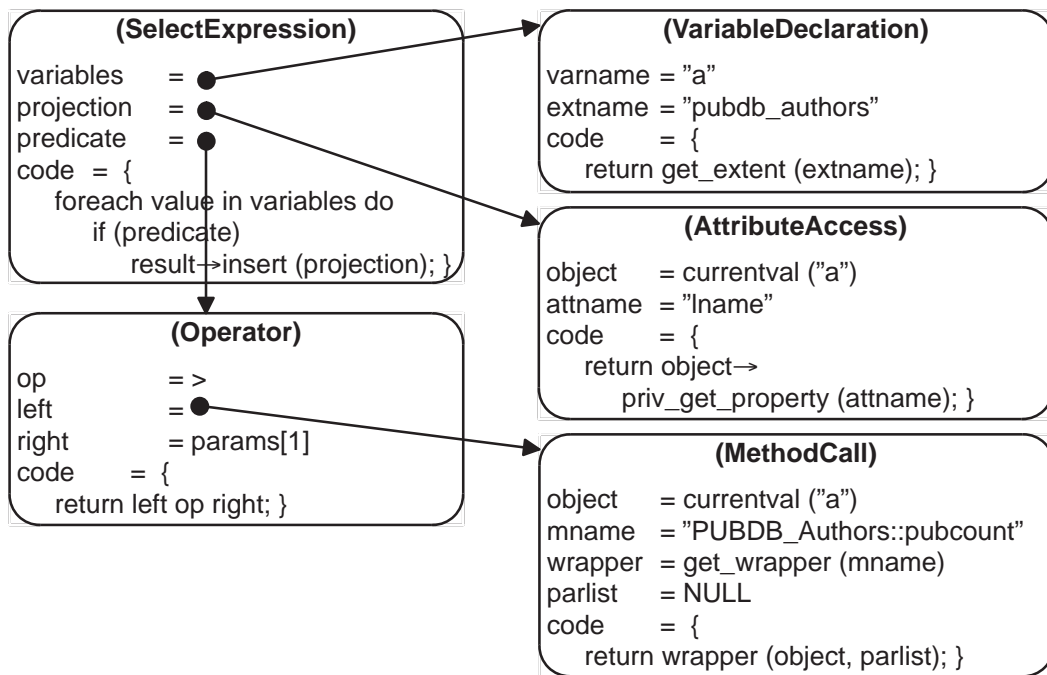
(SelectExpression)

variables =
projection =
predicate =
code = {
foreach value in variables do
if (predicate)
result→insert (projection); }

(Operator)

op = >
left =
right = params[1]
code = {
return left op right; }

(VariableDeclaration)

varname = "a"
extname = "pubdb_authors"
code = {
return get_extent (extname); }

(AttributeAccess)

object = currentval ("a")
attname = "lname"
code = {
return object→
priv_get_property (attname); }

(MethodCall)

object = currentval ("a")
mname = "PUBDB_Authors::pubcount"
wrapper = get_wrapper (mname)
parlist = NULL
code = {
return wrapper (object, parlist); }